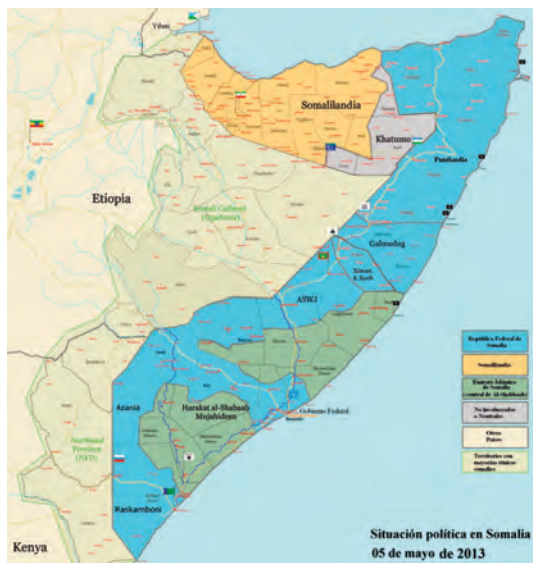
Yibuti

Somalilandia

Khatumo

Puntlandia

Etiopia

Somali Cultural (Ogadenia)

Galmudug

Ximan & Xeeb

ASWJ

Azania

Harakat al-Shabaab Mujahideen

Gobierno Federal

Northeast Province (NFD)

Raskamboni

Kenya

| República Federal de Somalia |
|---|
| Somalilandia |
| Emirato Islámico de Somalia central de Al-Shabaab |
| No involucrados o Neutrales |
| Otros Países |
| Territorios con mayorías étnicas somalíes |

Situación política en Somalia
05 de mayo de 2013